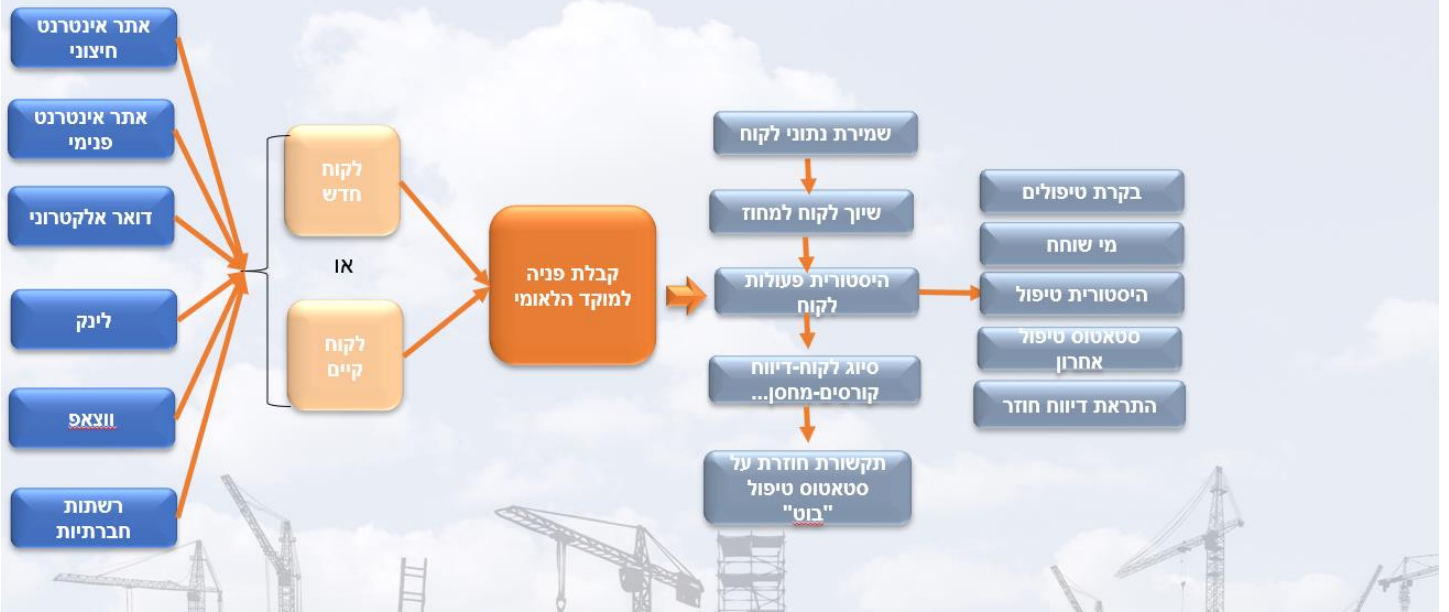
אתר אינטרנט חיצוני

אתר אינטרנט פנימי

דואר אלקטרוני

לינק

ווצאפ

רשתות חברתיות

לקוח חדש

או

לקוח קיים

קבלת פניה למוקד הלאומי

שמירת נתוני לקוח

שיוך לקוח למחוז

היסטורית פעולות לקוח

סיוג לקוח-דיווח קורסים-מחסן...

תקשורת חוזרת על סטאטוס טיפול "בוט"

בקרת טיפולים

מי שוחח

היסטורית טיפול

סטאטוס טיפול אחרון

התראת דיווח חוזר